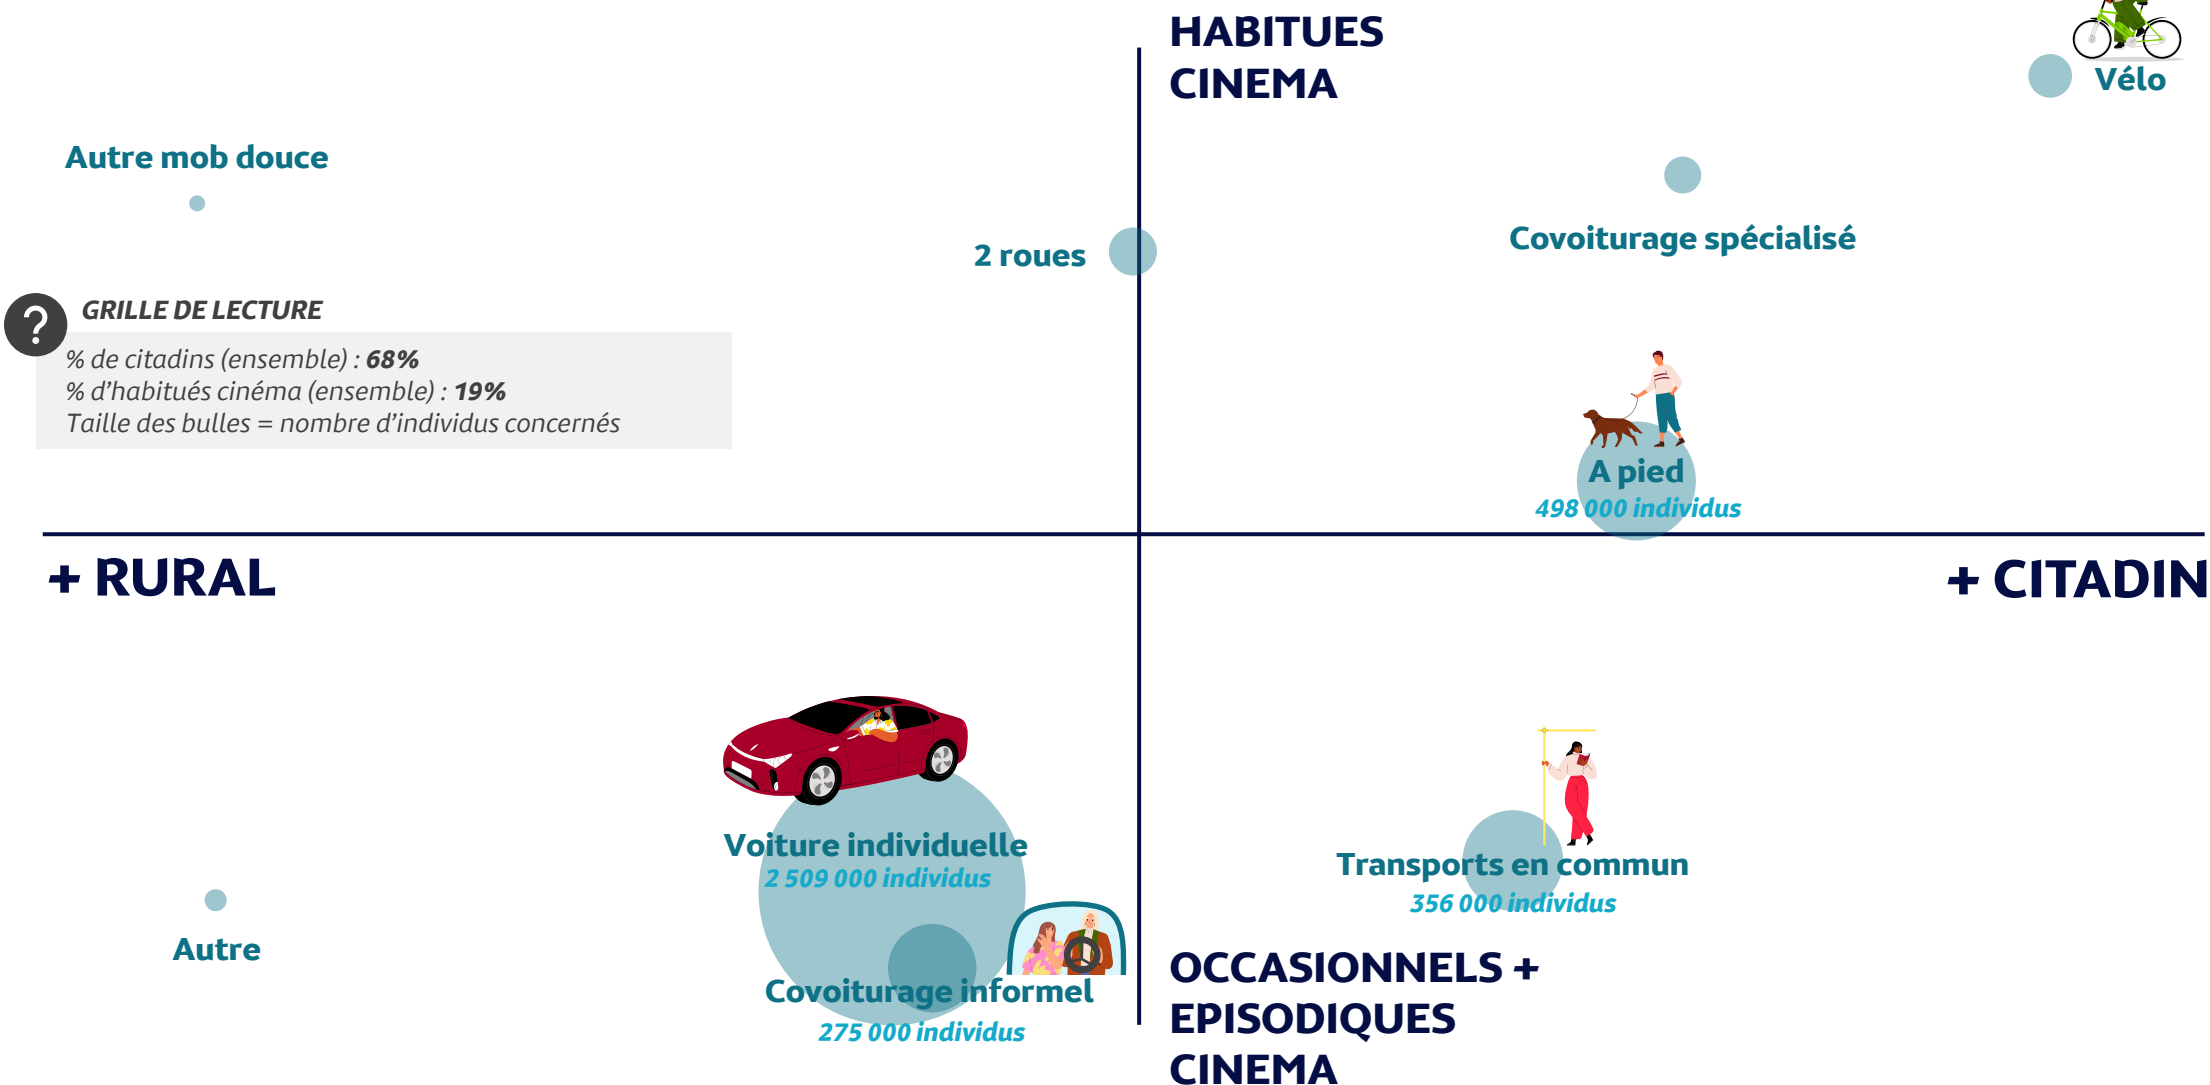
HABITUES CINEMA

Vélo

Autre mob douce

Covoiturage spécialisé

2 roues

GRILLE DE LECTURE

% de citadins (ensemble) : **68%**
% d'habitués cinéma (ensemble) : **19%**
Taille des bulles = nombre d'individus concernés

A pied
498 000 individus

+ RURAL

+ CITADIN

Voiture individuelle
2 509 000 individus

Transports en commun
356 000 individus

Autre

Covoiturage informel
275 000 individus

OCCASIONNELS + EPISODIQUES CINEMA